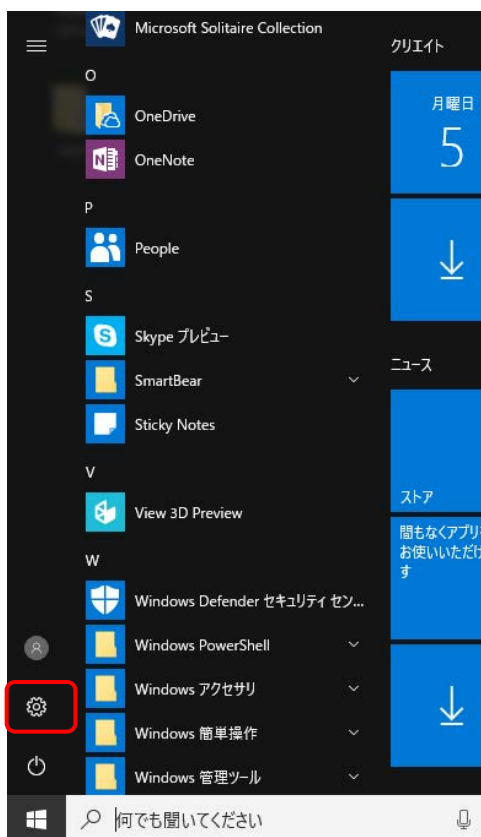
Microsoft Solitaire Collection

O

OneDrive

OneNote

P

People

S

Skype プレビュー

SmartBear

Sticky Notes

V

View 3D Preview

W

Windows Defender セキュリティ セン...

Windows PowerShell

Windows アクセサリ

Windows 簡単操作

Windows 管理ツール

クリエイト

月曜日
5

ニュース

ストア

間もなくアプリ
お使いいただけ
す

何でも聞いてください